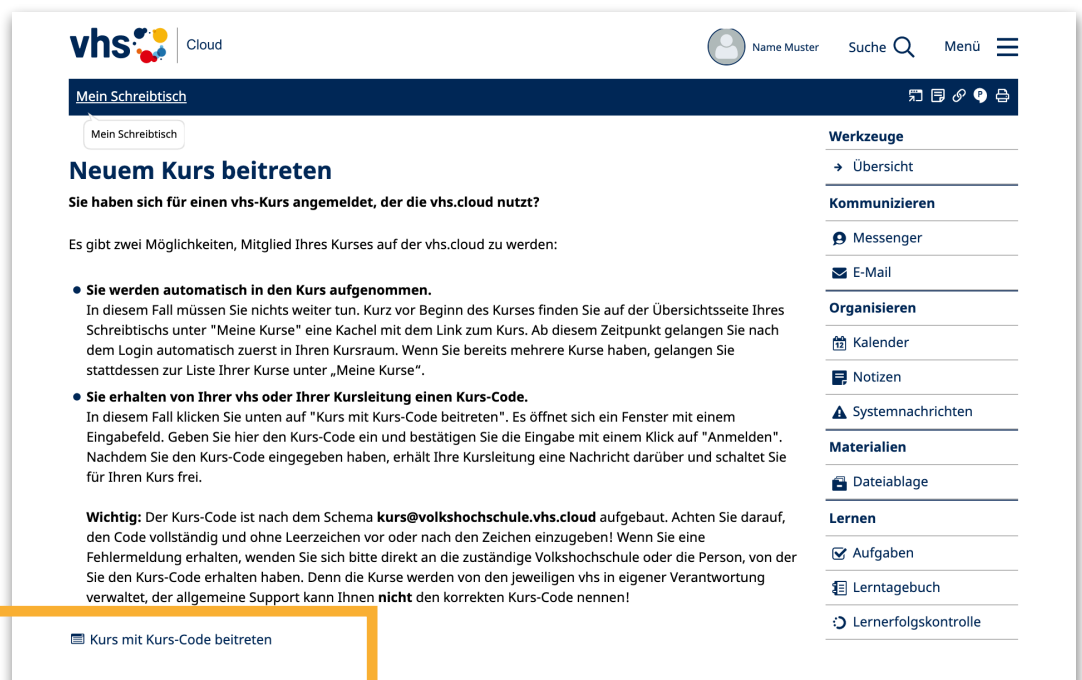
vhs Cloud

Name Muster Suche Menü

Mein Schreibtisch

Mein Schreibtisch

Neuem Kurs beitreten

Sie haben sich für einen vhs-Kurs angemeldet, der die vhs.cloud nutzt?

Es gibt zwei Möglichkeiten, Mitglied Ihres Kurses auf der vhs.cloud zu werden:

- Sie werden automatisch in den Kurs aufgenommen.
In diesem Fall müssen Sie nichts weiter tun. Kurz vor Beginn des Kurses finden Sie auf der Übersichtsseite Ihres Schreibtischs unter "Meine Kurse" eine Kachel mit dem Link zum Kurs. Ab diesem Zeitpunkt gelangen Sie nach dem Login automatisch zuerst in Ihren Kursraum. Wenn Sie bereits mehrere Kurse haben, gelangen Sie stattdessen zur Liste Ihrer Kurse unter „Meine Kurse“.
- Sie erhalten von Ihrer vhs oder Ihrer Kursleitung einen Kurs-Code.
In diesem Fall klicken Sie unten auf "Kurs mit Kurs-Code beitreten". Es öffnet sich ein Fenster mit einem Eingabefeld. Geben Sie hier den Kurs-Code ein und bestätigen Sie die Eingabe mit einem Klick auf "Anmelden". Nachdem Sie den Kurs-Code eingegeben haben, erhält Ihre Kursleitung eine Nachricht darüber und schaltet Sie für Ihren Kurs frei.

Wichtig: Der Kurs-Code ist nach dem Schema kurs@volkshochschule.vhs.cloud aufgebaut. Achten Sie darauf, den Code vollständig und ohne Leerzeichen vor oder nach den Zeichen einzugeben! Wenn Sie eine Fehlermeldung erhalten, wenden Sie sich bitte direkt an die zuständige Volkshochschule oder die Person, von der Sie den Kurs-Code erhalten haben. Denn die Kurse werden von den jeweiligen vhs in eigener Verantwortung verwaltet, der allgemeine Support kann Ihnen nicht den korrekten Kurs-Code nennen!

Kurs mit Kurs-Code beitreten

Werkzeuge
Übersicht
Kommunizieren
Messenger
E-Mail
Organisieren
Kalender
Notizen
Systemnachrichten
Materialien
Dateiablage
Lernen
Aufgaben
Lerntagebuch
Lernerfolgskontrolle